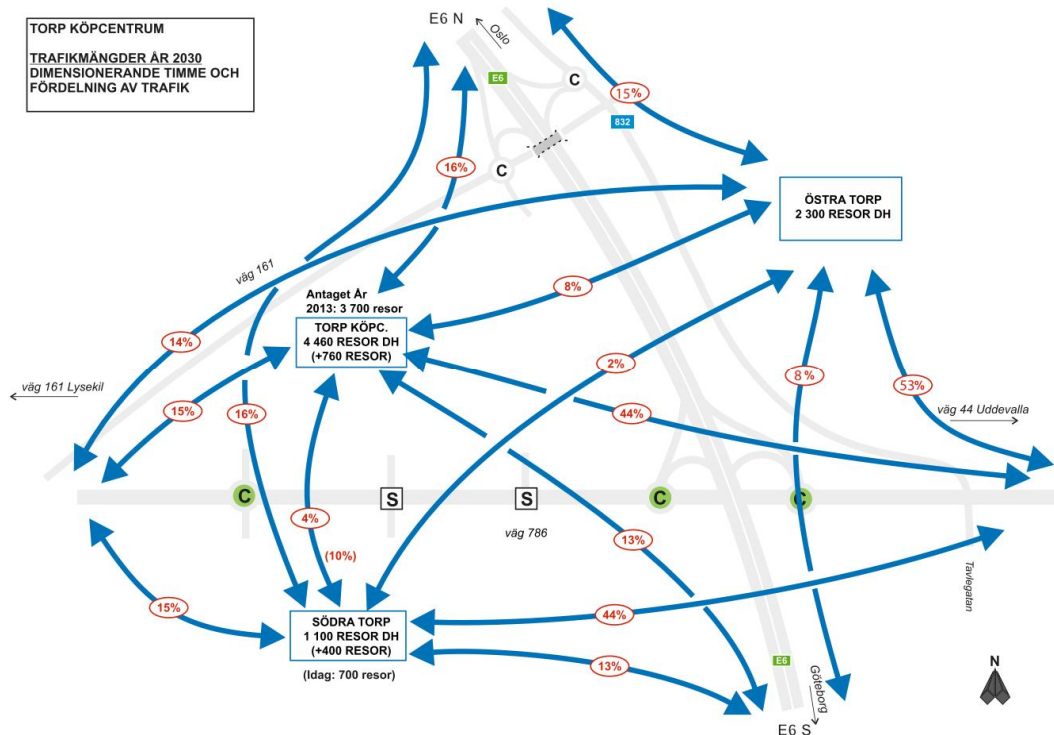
TORP KÖPCENTRUM

TRAFIKMÄNGDER ÅR 2030
DIMENSIONERANDE TIMME OCH FÖRDELNING AV TRAFIK

E6 N
Oslo
E6
C
15%
832
16%
C
ÖSTRA TORP
2 300 RESOR DH
väg 161
Antaget År 2013: 3 700 resor
8%
TORP KÖPC.
4 460 RESOR DH
(+760 RESOR)
14%
2%
8 %
53%
väg 161 Lysekil
15%
16%
44%
väg 44 Uddevalla
C
S
S
C
C
4%
väg 786
13%
(10%)
Tavlegatan
15%
SÖDRA TORP
1 100 RESOR DH
(+400 RESOR)
44%
13%
E6
Göteborg
(Idag: 700 resor)
N
E6 S